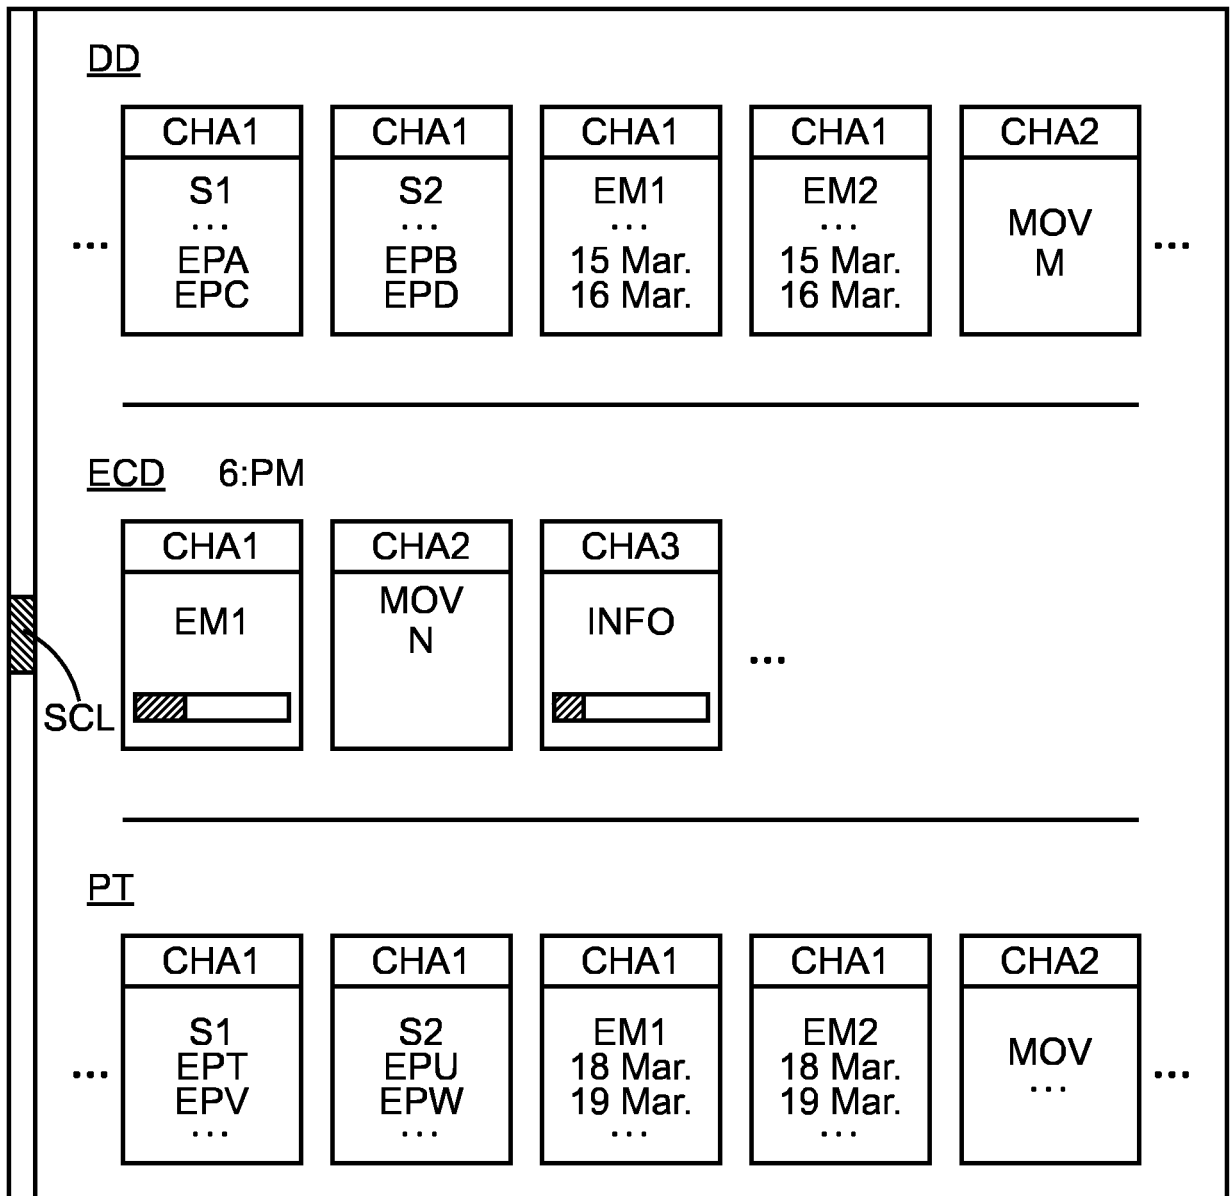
DD

...

| CHA1 | CHA1 | CHA1 | CHA1 | CHA2 |
|---|---|---|---|---|
| S1 ... EPA EPC | S2 ... EPB EPD | EM1 ... 15 Mar. 16 Mar. | EM2 ... 15 Mar. 16 Mar. | MOV M |

...

ECD 6:PM

| CHA1 | CHA2 | CHA3 |
|---|---|---|
| EM1 | MOV N | INFO |

...

SCL

PT

...

| CHA1 | CHA1 | CHA1 | CHA1 | CHA2 |
|---|---|---|---|---|
| S1 EPT EPV ... | S2 EPU EPW ... | EM1 18 Mar. 19 Mar. ... | EM2 18 Mar. 19 Mar. ... | MOV ... |

...